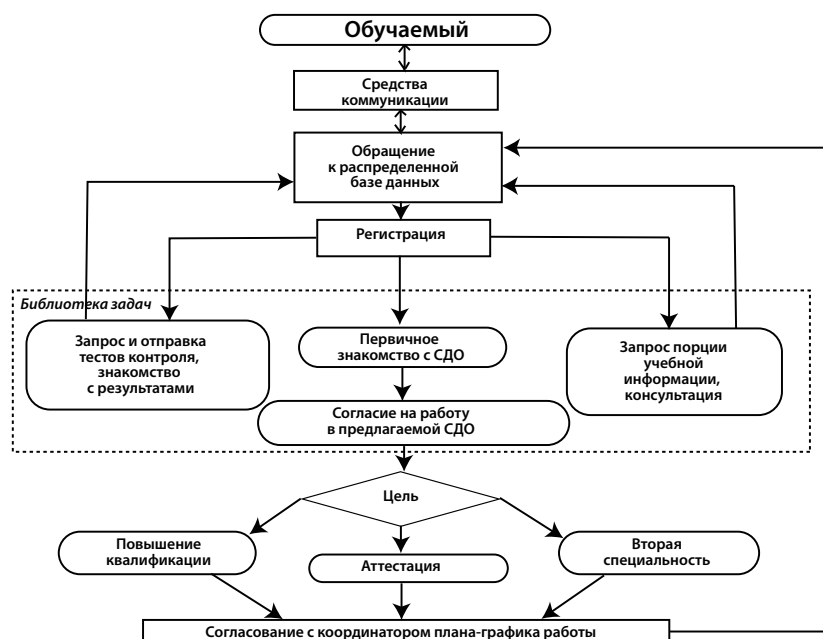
Обучаемый

Средства коммуникации

Обращение к распределенной базе данных

Регистрация

Библиотека задач

Запрос и отправка тестов контроля, знакомство с результатами

Первичное знакомство с СДО

Запрос порции учебной информации, консультация

Согласие на работу в предлагаемой СДО

Цель

Повышение квалификации

Аттестация

Вторая специальность

Согласование с координатором плана-графика работы